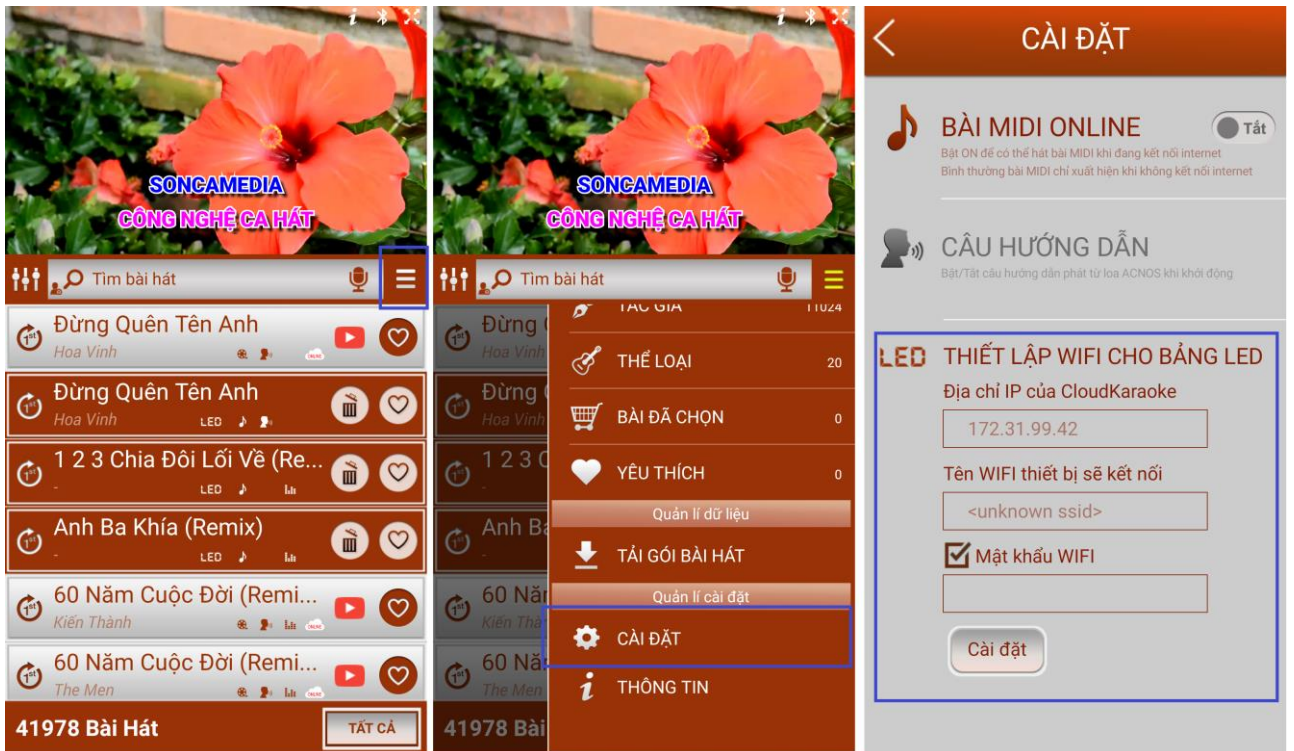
SONCAMEDIA
CÔNG NGHỆ CA HÁT

Tìm bài hát

Đừng Quên Tên Anh
Hoa Vinh

Đừng Quên Tên Anh
Hoa Vinh
LED

1 2 3 Chia Đôi Lối Về (Re...
-
LED

Anh Ba Khía (Remix)
-
LED

60 Năm Cuộc Đời (Remi...
Kiến Thành

60 Năm Cuộc Đời (Remi...
The Men

41978 Bài Hát
TẤT CẢ

SONCAMEDIA
CÔNG NGHỆ CA HÁT

Tìm bài hát

TÁC GIẢ 11024
THỂ LOẠI 20
BÀI ĐÃ CHỌN 0
YÊU THÍCH 0
Quản lí dữ liệu
TẢI GÓI BÀI HÁT
Quản lí cài đặt
CÀI ĐẶT
THÔNG TIN

41978 Bài

CÀI ĐẶT

BÀI MIDI ONLINE
Tắt
Bật ON để có thể hát bài MIDI khi đang kết nối internet
Bình thường bài MIDI chỉ xuất hiện khi không kết nối internet

CÂU HƯỚNG DẪN
Bật/Tắt câu hướng dẫn phát từ loa ACNOS khi khởi động

LED THIẾT LẬP WIFI CHO BẢNG LED
Địa chỉ IP của CloudKaraoke
172.31.99.42
Tên WIFI thiết bị sẽ kết nối
<unknown ssid>
Mật khẩu WIFI
Cài đặt